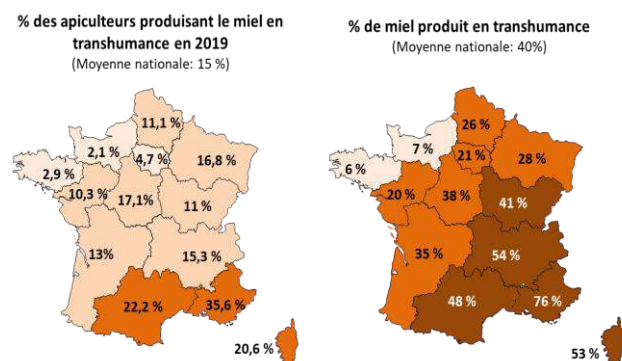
% des apiculteurs produisant le miel en transhumance en 2019
(Moyenne nationale: 15 %)

11,1 %
2,1 %
4,7 %
16,8 %
2,9 %
10,3 %
17,1%
11 %
13%
15,3 %
22,2 %
35,6 %
20,6 %

% de miel produit en transhumance
(Moyenne nationale: 40%)

26 %
7 %
21 %
28 %
6 %
20 %
38 %
41 %
35 %
54 %
48 %
76 %
53 %